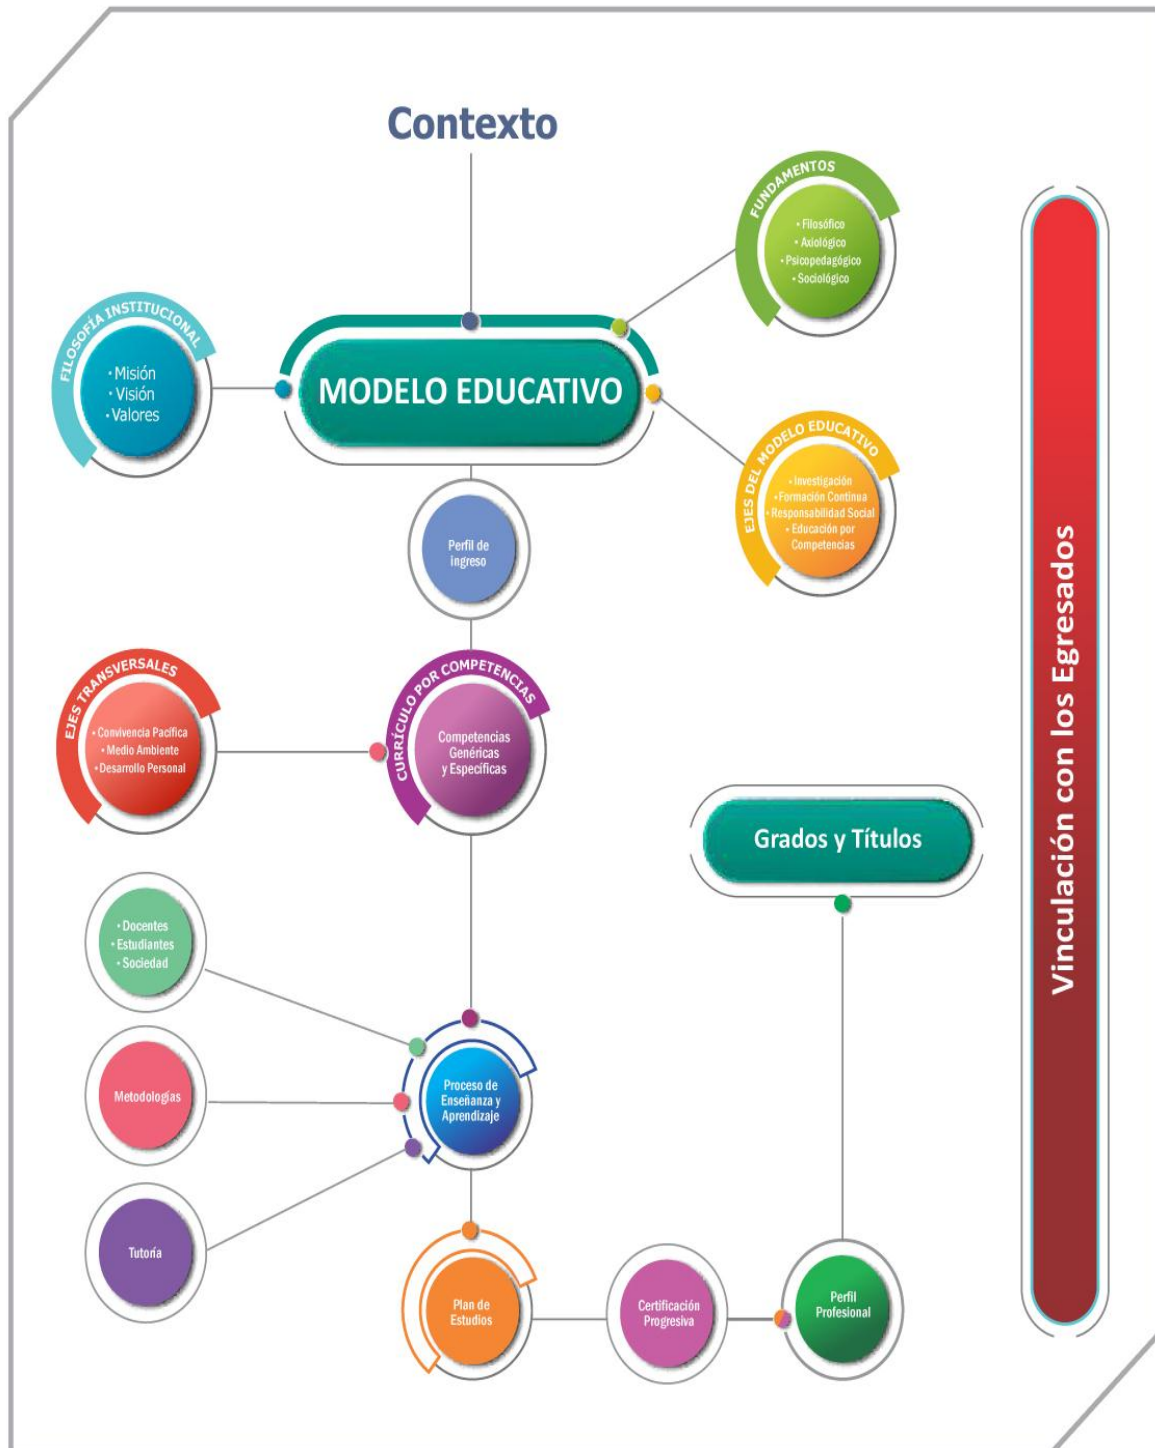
Contexto

FUNDAMENTOS
• Filosófico
• Axiológico
• Psicopedagógico
• Sociológico

FILOSOFÍA INSTITUCIONAL
• Misión
• Visión
• Valores

MODELO EDUCATIVO

EJES DEL MODELO EDUCATIVO
• Investigación
• Formación Continua
• Responsabilidad Social
• Educación por Competencias

Perfil de ingreso

EJES TRANSVERSALES
• Convivencia Pacífica
• Medio Ambiente
• Desarrollo Personal

CURRÍCULO POR COMPETENCIAS
Competencias Genéricas y Específicas

Grados y Títulos

• Docentes
• Estudiantes
• Sociedad

Metodologías

Proceso de Enseñanza y Aprendizaje

Tutoría

Plan de Estudios

Certificación Progresiva

Perfil Profesional

Vinculación con los Egresados